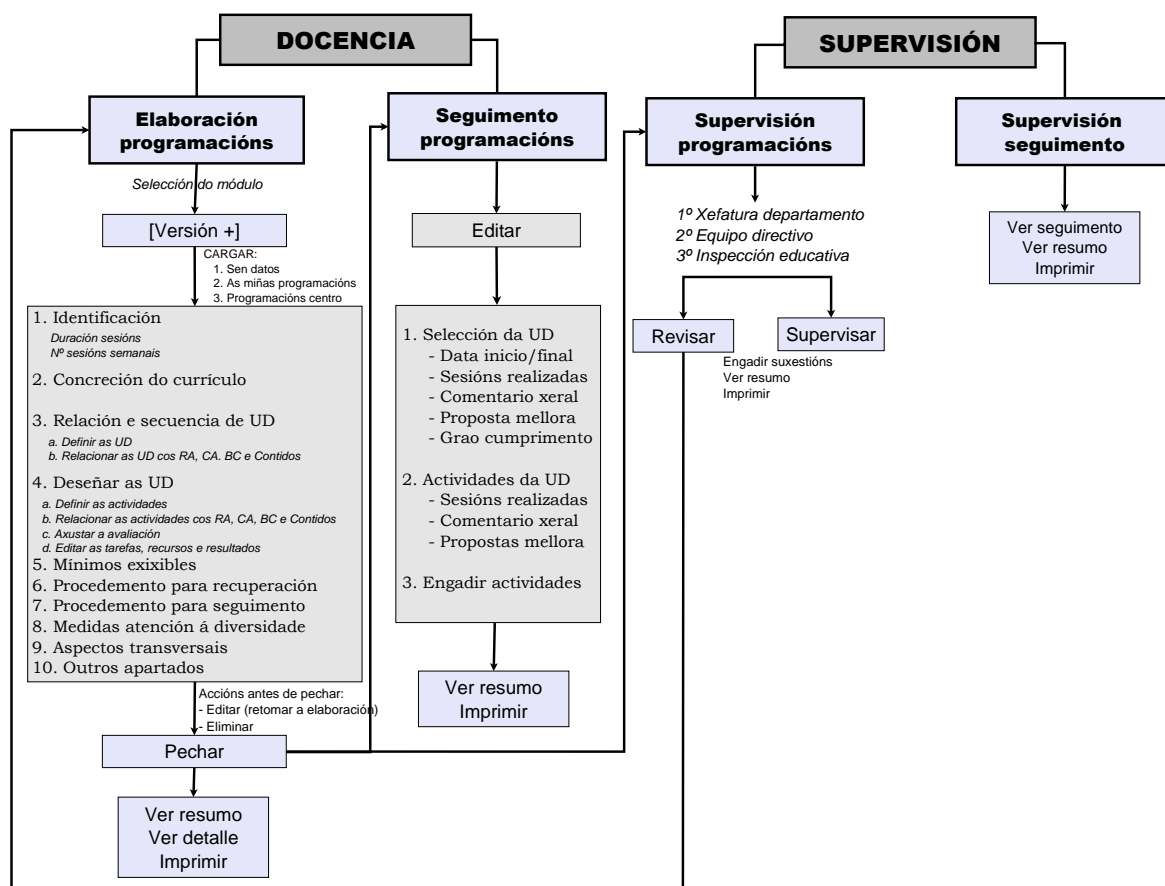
DOCENCIA

SUPERVISIÓN

Elaboración programacións

Seguimento programacións

Supervisión programacións

Supervisión seguimento

Selección do módulo

[Versión +]

CARGAR:
1. Sen datos
2. As miñas programacións
3. Programacións centro

1. Identificación
Duración sesións
Nº sesións semanais
2. Concreción do currículo
3. Relación e secuencia de UD
a. Definir as UD
b. Relacionar as UD cos RA, CA. BC e Contidos
4. Deseñar as UD
a. Definir as actividades
b. Relacionar as actividades cos RA, CA, BC e Contidos
c. Axustar a avaliación
d. Editar as tarefas, recursos e resultados
5. Mínimos exixibles
6. Procedemento para recuperación
7. Procedemento para seguimento
8. Medidas atención á diversidade
9. Aspectos transversais
10. Outros apartados

Accións antes de pechar:
- Editar (retomar a elaboración)
- Eliminar

Pechar

Ver resumo
Ver detalle
Imprimir

Editar

1. Selección da UD
- Data inicio/final
- Sesións realizadas
- Comentario xeral
- Proposta mellora
- Grao cumprimento
2. Actividades da UD
- Sesións realizadas
- Comentario xeral
- Propostas mellora
3. Engadir actividades

Ver resumo
Imprimir

1º Xefatura departamento
2º Equipo directivo
3º Inspección educativa

Revisar

Supervisar

Engadir suxestións
Ver resumo
Imprimir

Ver seguimento
Ver resumo
Imprimir